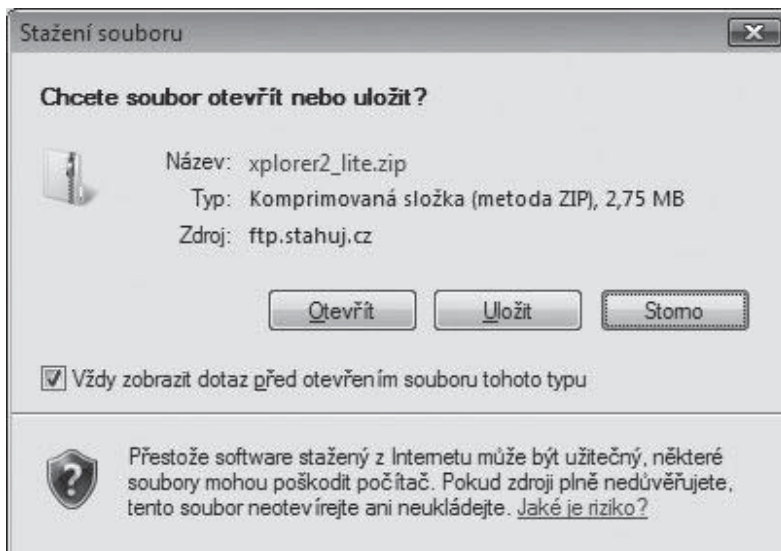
Stažení souboru

Chcete soubor otevřít nebo uložit?

Název: xplorer2_lite.zip
Typ: Komprimovaná složka (metoda ZIP), 2,75 MB
Zdroj: ftp.stahuj.cz

Otevřít | Uložit | Storno

Vždy zobrazit dotaz před otevřením souboru tohoto typu

Přestože software stažený z Internetu může být užitečný, některé soubory mohou poškodit počítač. Pokud zdroji plně nedůvěřujete, tento soubor neotevírejte ani neukládejte. Jaké je riziko?